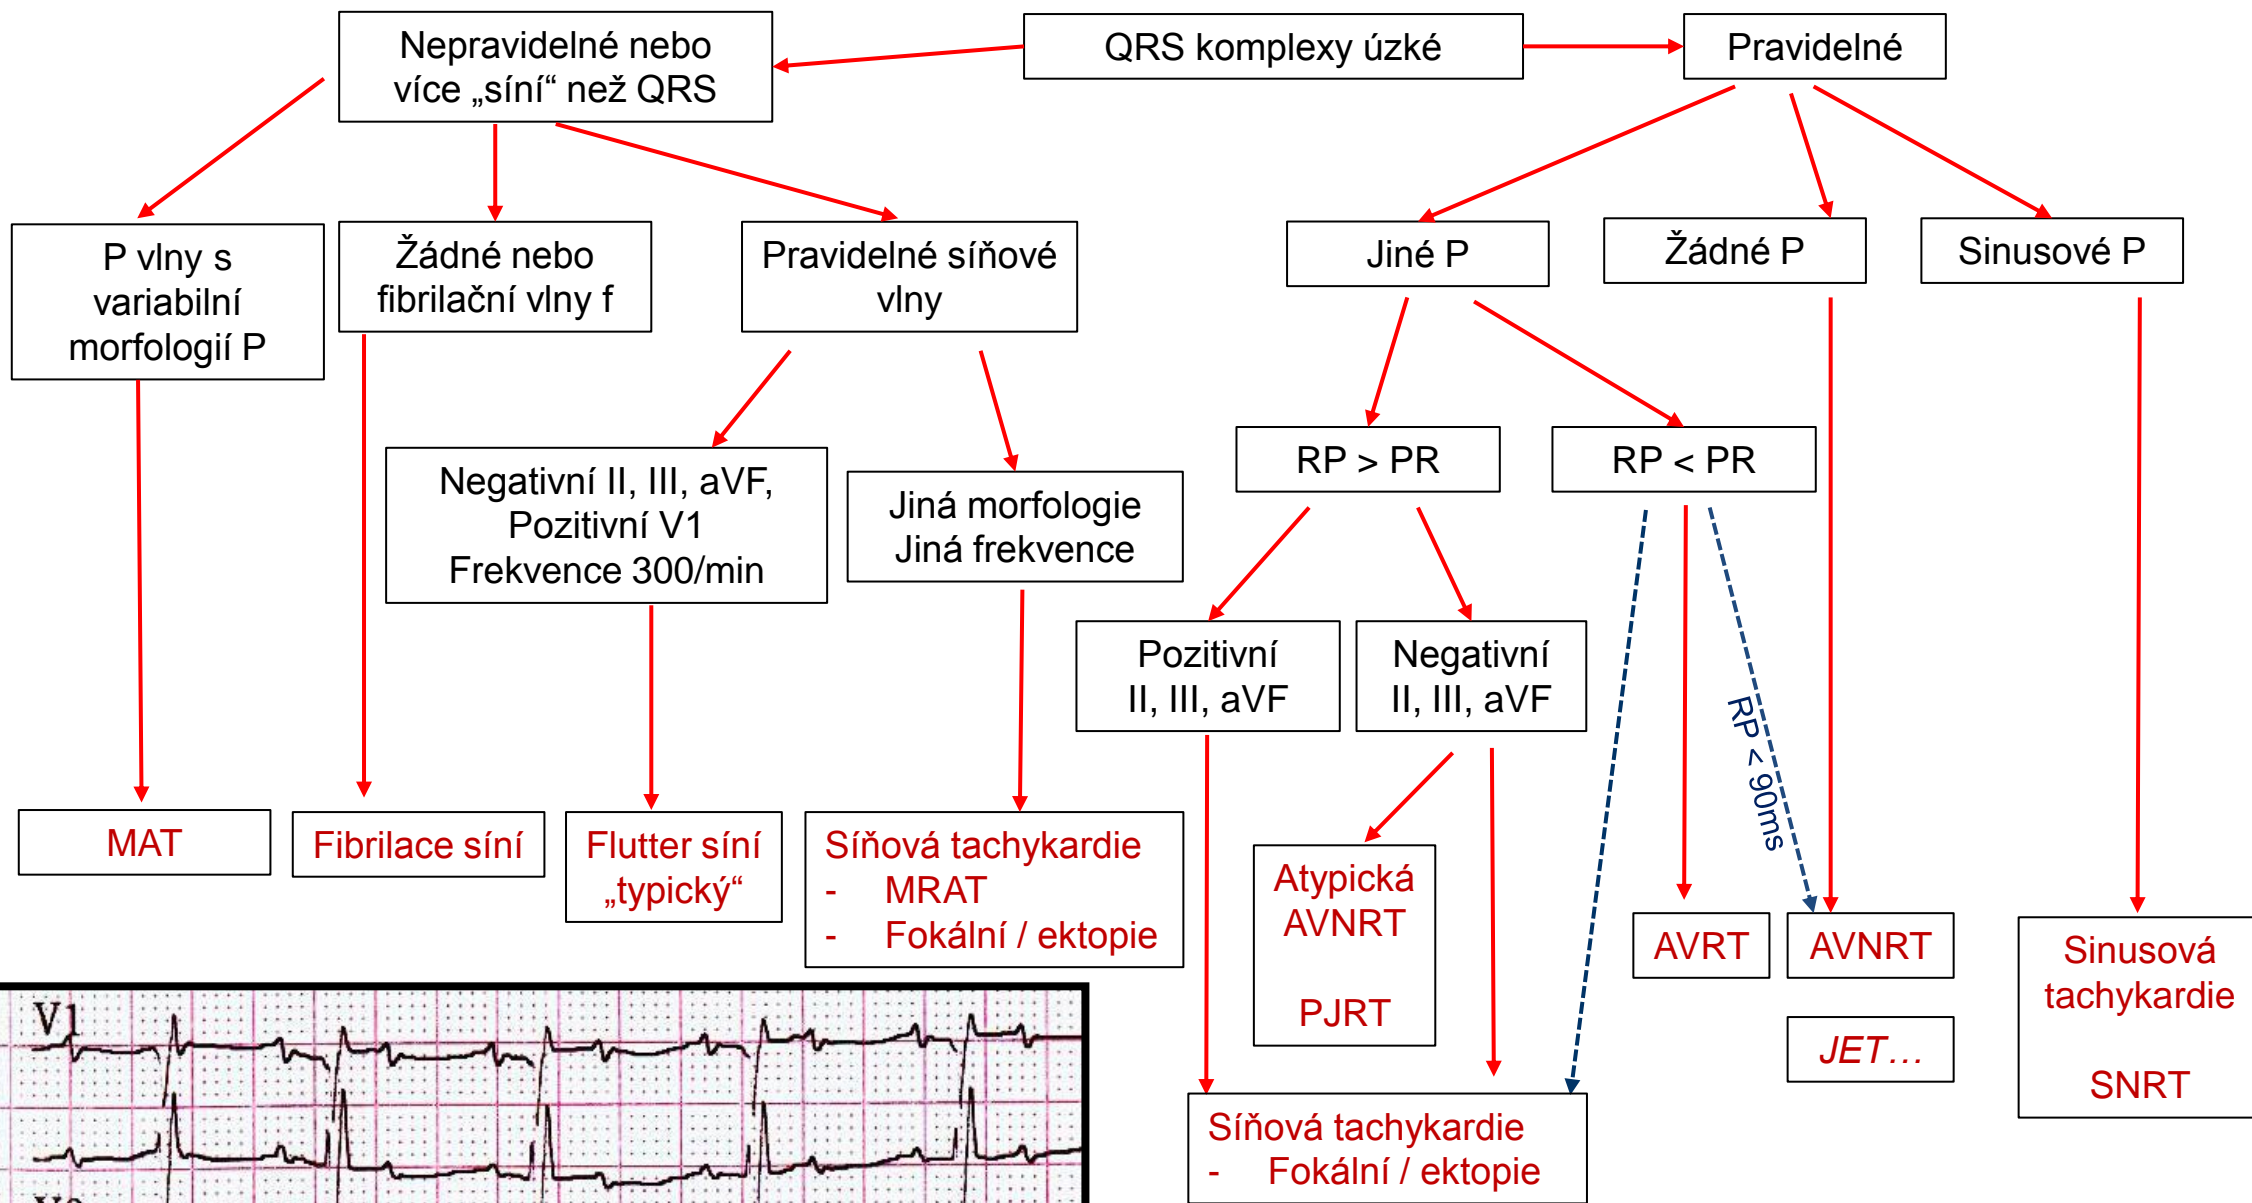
QRS komplexy úzké

Nepravidelné nebo více „síní“ než QRS

Pravidelné

P vlny s variabilní morfologií P

Žádné nebo fibrilační vlny f

Pravidelné síňové vlny

Jiné P

Žádné P

Sinusové P

Negativní II, III, aVF, Pozitivní V1 Frekvence 300/min

Jiná morfologie Jiná frekvence

RP > PR

RP < PR

Pozitivní II, III, aVF

Negativní II, III, aVF

RP < 90ms

MAT

Fibrilace síní

Flutter síní „typický“

Síňová tachykardie
- MRAT
- Fokální / ektopie

Atypická AVNRT

PJRT

AVRT

AVNRT

JET…

Sinusová tachykardie

SNRT

Síňová tachykardie
- Fokální / ektopie

V1